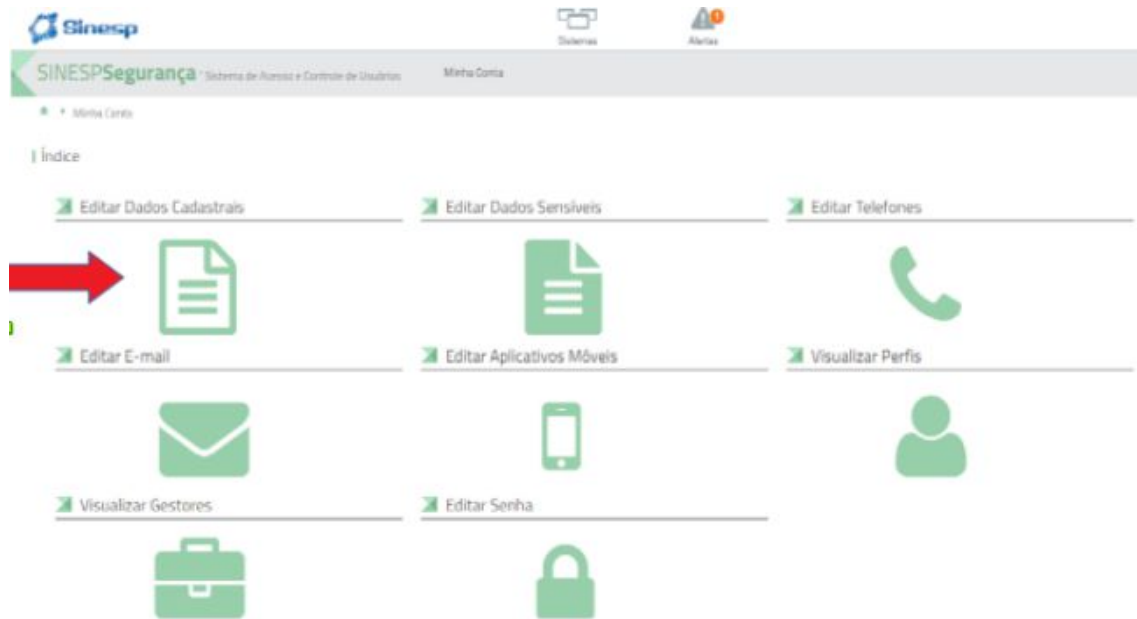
Sinesp

Sistemas

Alertas

SINESPSegurança - Sistema de Acesso e Controle de Usuários

Minha Conta

Minha Conta

Índice

Editar Dados Cadastrais

Editar Dados Sensíveis

Editar Telefones

Editar E-mail

Editar Aplicativos Móveis

Visualizar Perfis

Visualizar Gestores

Editar Senha